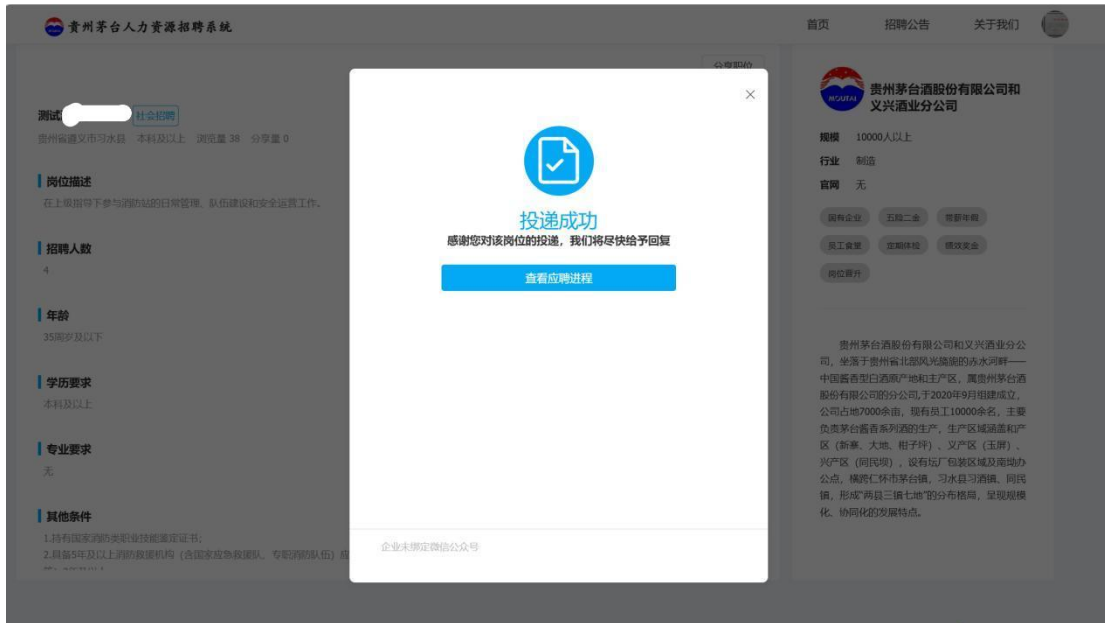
贵州茅台人力资源招聘系统

首页 招聘公告 关于我们

分享职位

测试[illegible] 社会招聘

贵州省遵义市习水县 本科及以上 浏览量 38 分享量 0

岗位描述

在上级指导下参与消防站的日常管理、队伍建设和安全运营工作。

招聘人数

4

年龄

35周岁及以下

学历要求

本科及以上

专业要求

无

其他条件

1.持有国家消防类职业技能鉴定证书；
2.具备5年及以上消防救援机构（含国家应急救援队、专职消防队伍）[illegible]

投递成功

感谢您对该岗位的投递，我们将尽快给予回复

查看应聘进程

企业未绑定微信公众号

MOUTAI

贵州茅台酒股份有限公司和义兴酒业分公司

规模 10000人以上

行业 制造

官网 无

国有企业 五险二金 带薪年假 员工食堂 定期体检 绩效奖金 岗位晋升

贵州茅台酒股份有限公司和义兴酒业分公司，坐落于贵州省北部风光旖旎的赤水河畔——中国酱香型白酒原产地和主产区，属贵州茅台酒股份有限公司的分公司，于2020年9月组建成立，公司占地7000余亩，现有员工10000余名，主要负责茅台酱香系列酒的生产，生产区域涵盖和产区（新寨、大地、柑子坪）、义产区（玉屏）、兴产区（同民坝），设有坛厂包装区域及南站办公点，横跨仁怀市茅台镇、习水县习酒镇、同民镇，形成"两县三镇七地"的分布格局，呈现规模化、协同化的发展特点。